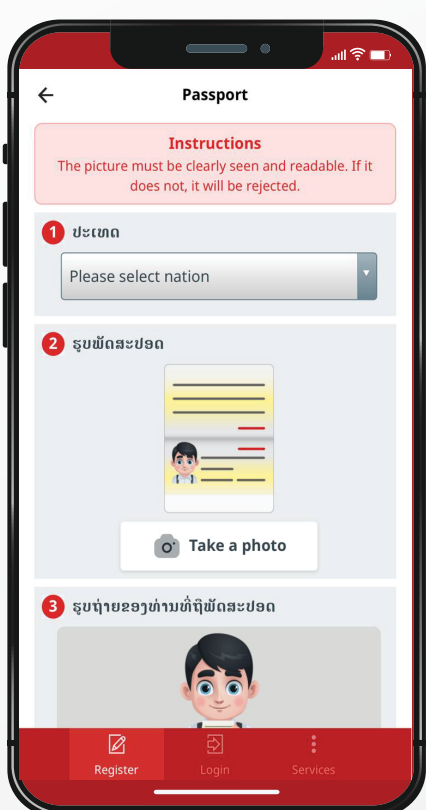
Passport

Instructions
The picture must be clearly seen and readable. If it does not, it will be rejected.

1 ປະເທດ
Please select nation

2 ຮູບພັດສະປອດ
Take a photo

3 ຮູບຖ່າຍຂອງທ່ານທີ່ຖືພັດສະປອດ

Register Login Services